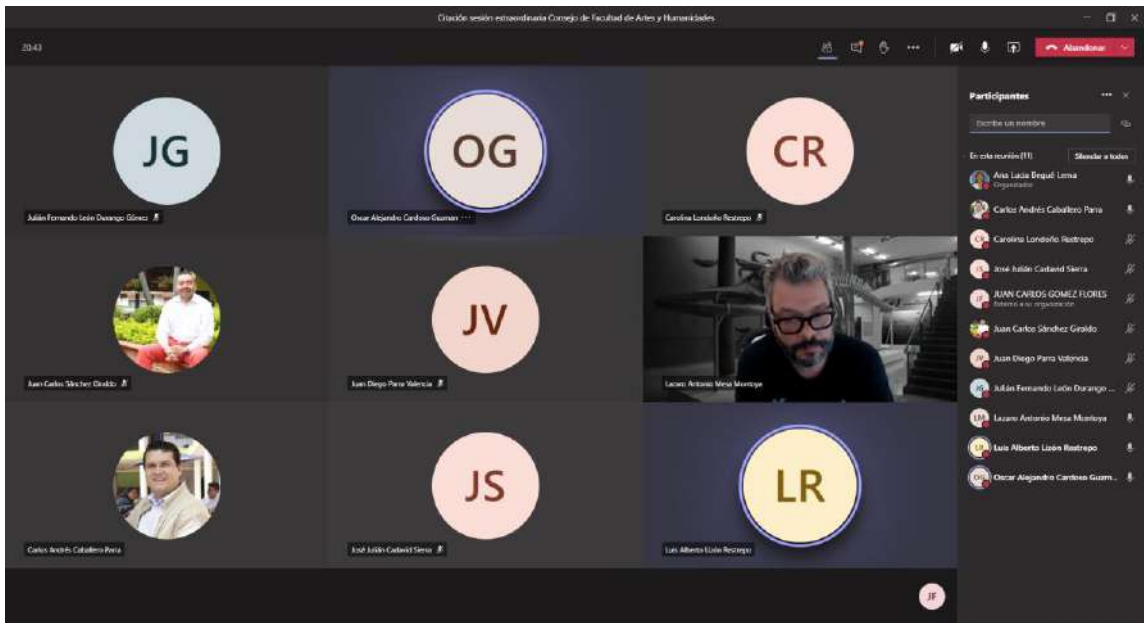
Citación sesión extraordinaria Consejo de Facultad de Artes y Humanidades

20:43

Abandonar

JG
Julián Fernando León Durango Gómez

OG
Oscar Alejandro Cardoso Guzman

CR
Carolina Londoño Restrepo

Juan Carlos Sánchez Giraldo

JV
Juan Diego Parra Valencia

Lazaro Antonio Mesa Montoya

Carlos Andrés Caballero Parra

JS
José Julián Cadavid Sierra

LR
Luis Alberto Lizón Restrepo

JF

Participantes

Escribe un nombre

En esta reunión (11)
Silenciar a todos

Ana Lucía Begué Lema
Organizador

Carlos Andrés Caballero Parra

Carolina Londoño Restrepo

José Julián Cadavid Sierra

JUAN CARLOS GOMEZ FLORES
Externo a su organización

Juan Carlos Sánchez Giraldo

Juan Diego Parra Valencia

Julián Fernando León Durango ...

Lazaro Antonio Mesa Montoya

Luis Alberto Lizón Restrepo

Oscar Alejandro Cardoso Guzm...